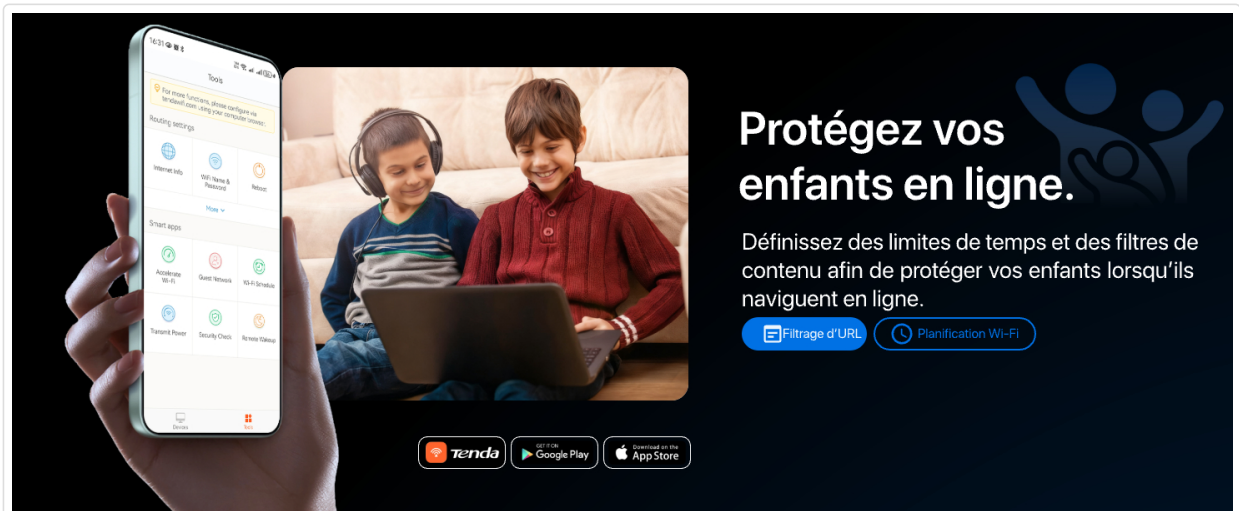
16:31

Tools

For more functions, please configure via tendawifi.com using your computer browser.

Routing settings

Internet Info

WiFi Name & Password

Reboot

More

Smart apps

Accelerate Wi-Fi

Guest Network

Wi-Fi Schedule

Transmit Power

Security Check

Remote Wakeup

Devices

Tools

Protégez vos enfants en ligne.

Définissez des limites de temps et des filtres de contenu afin de protéger vos enfants lorsqu'ils naviguent en ligne.

Filtrage d'URL

Planification Wi-Fi

Tenda

GET IT ON Google Play

Download on the App Store